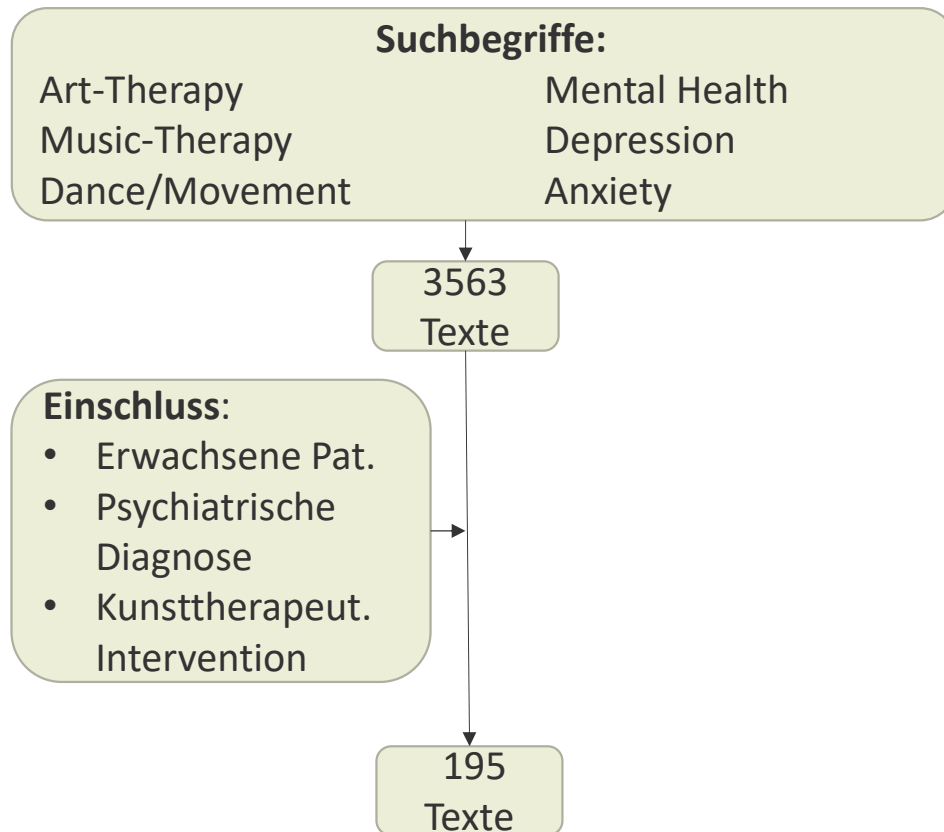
**Suchbegriffe:**

Art-Therapy
Music-Therapy
Dance/Movement

Mental Health
Depression
Anxiety

3563 Texte

**Einschluss**:
- Erwachsene Pat.
- Psychiatrische Diagnose
- Kunsttherapeut. Intervention

195 Texte